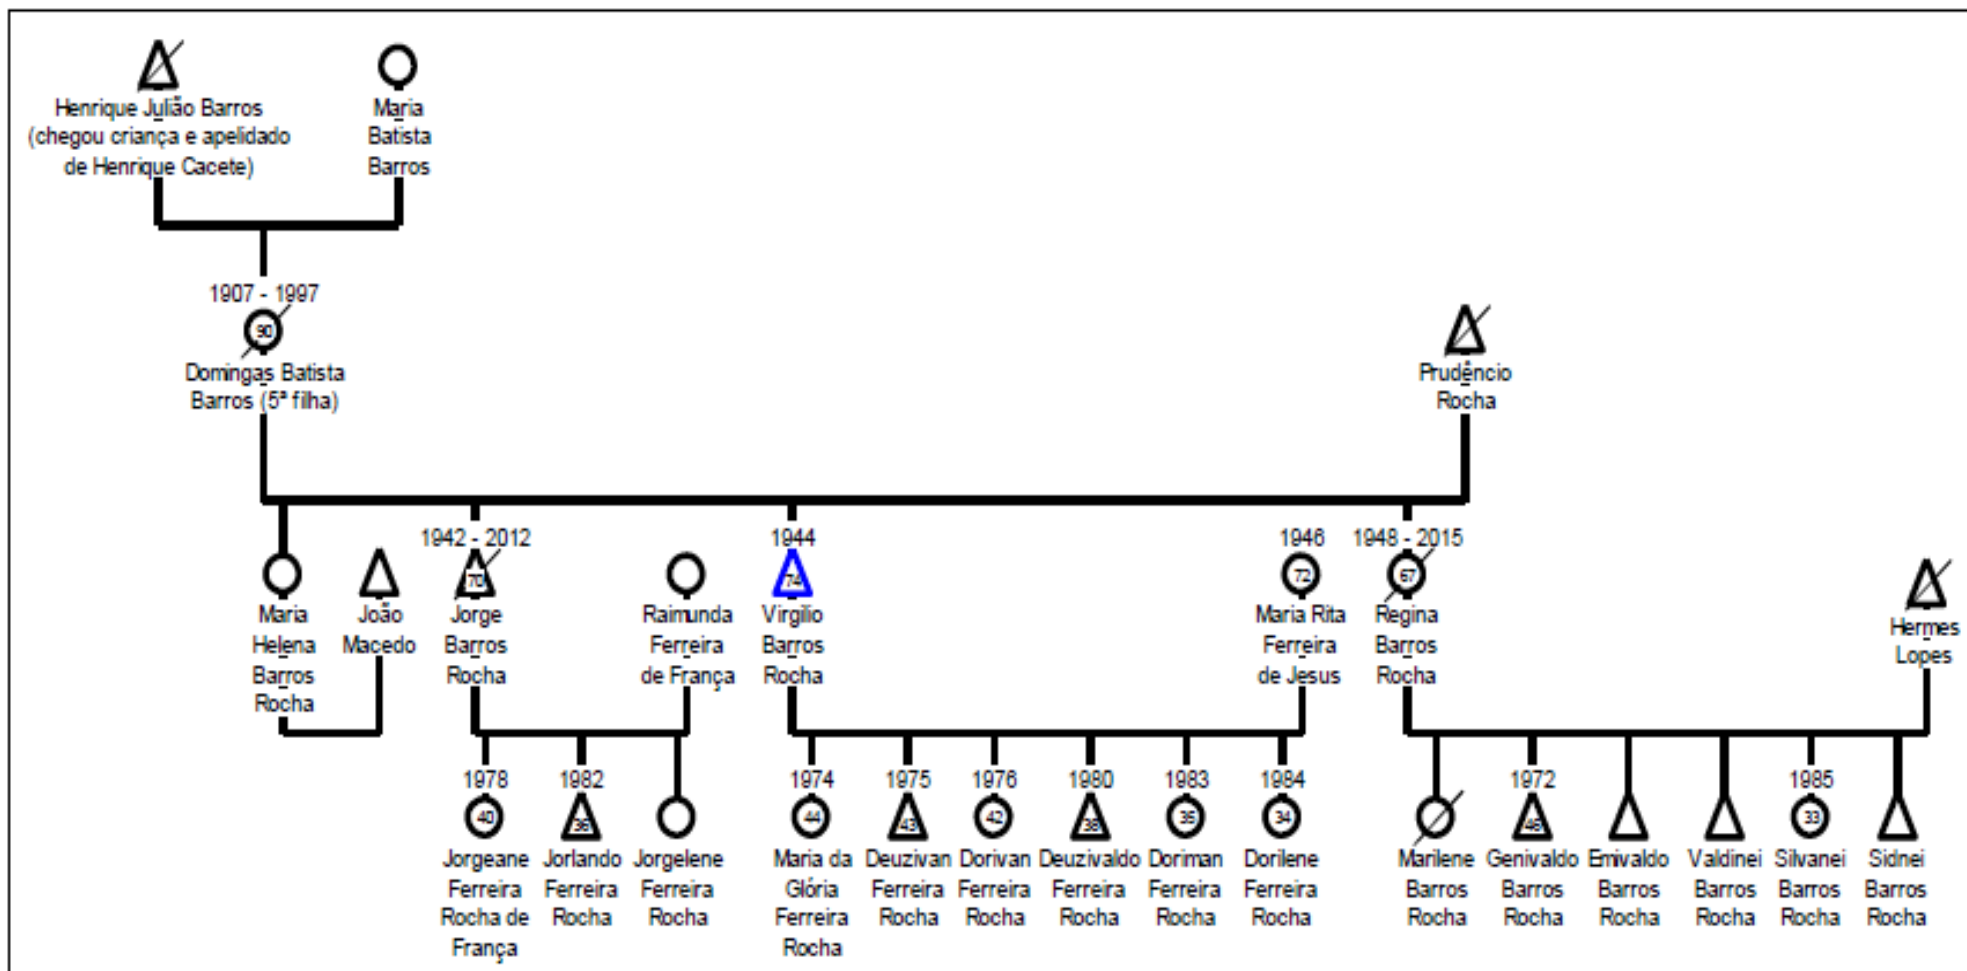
Henrique Julião Barros (chegou criança e apelidado de Henrique Cacete)

Maria Batista Barros

1907 - 1997
90
Domingas Batista Barros (5ª filha)

Prudêncio Rocha

Maria Helena Barros Rocha

João Macedo

1942 - 2012
70
Jorge Barros Rocha

Raimunda Ferreira de França

1944
74
Virgílio Barros Rocha

1946
72
Maria Rita Ferreira de Jesus

1948 - 2015
67
Regina Barros Rocha

Hermes Lopes

1978
40
Jorgeane Ferreira Rocha de França

1982
36
Jorlando Ferreira Rocha

Jorgelene Ferreira Rocha

1974
44
Maria da Glória Ferreira Rocha

1975
43
Deuzivan Ferreira Rocha

1976
42
Dorivan Ferreira Rocha

1980
38
Deuzivaldo Ferreira Rocha

1983
35
Doriman Ferreira Rocha

1984
34
Dorilene Ferreira Rocha

Marilene Barros Rocha

1972
46
Genivaldo Barros Rocha

Emivaldo Barros Rocha

Valdinei Barros Rocha

1985
33
Silvanei Barros Rocha

Sidnei Barros Rocha